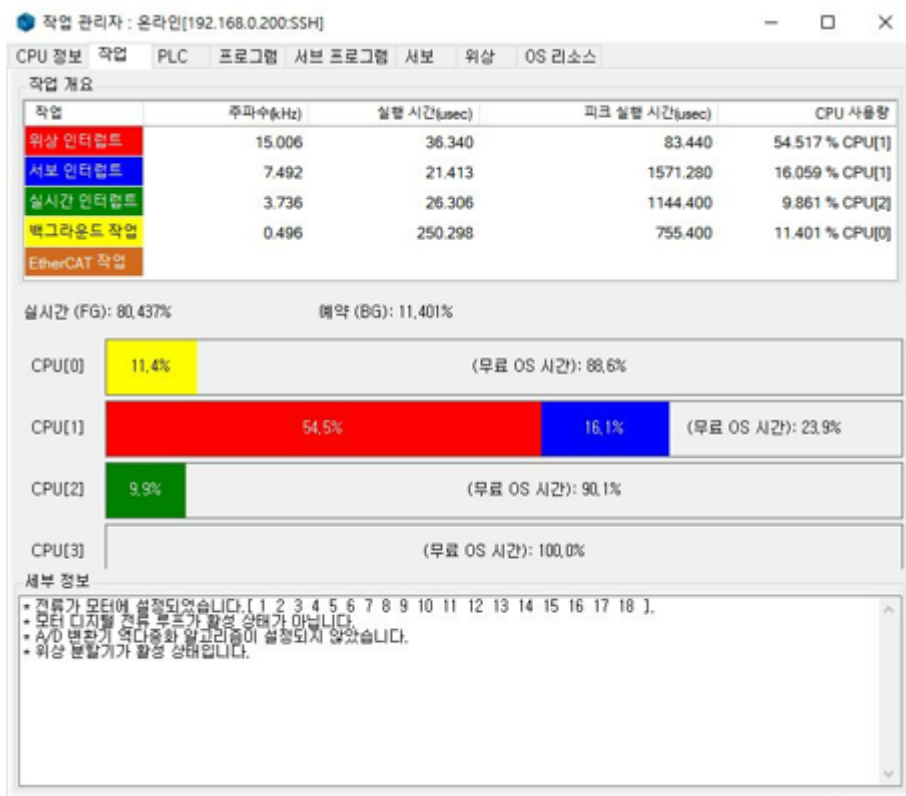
작업 관리자 : 온라인[192.168.0.200:SSH]

CPU 정보 | 작업 | PLC | 프로그램 | 서브 프로그램 | 서보 | 위상 | OS 리소스

작업 개요

| 작업 | 주파수(kHz) | 실행 시간(usec) | 피크 실행 시간(usec) | CPU 사용량 |
|---|---|---|---|---|
| 위상 인터럽트 | 15.006 | 36.340 | 83.440 | 54.517 % CPU[1] |
| 서보 인터럽트 | 7.492 | 21.413 | 1571.280 | 16.059 % CPU[1] |
| 실시간 인터럽트 | 3.736 | 26.306 | 1144.400 | 9.861 % CPU[2] |
| 백그라운드 작업 | 0.496 | 250.298 | 755.400 | 11.401 % CPU[0] |
| EtherCAT 작업 | | | | |

실시간 (FG): 80,437%

예약 (BG): 11,401%

CPU[0] 11,4% (무료 OS 시간): 88,6%

CPU[1] 54,5% 16,1% (무료 OS 시간): 23,9%

CPU[2] 9,9% (무료 OS 시간): 90,1%

CPU[3] (무료 OS 시간): 100,0%

세부 정보

• 전류가 모터에 설정되었습니다.[ 1 2 3 4 5 6 7 8 9 10 11 12 13 14 15 16 17 18 ].
• 모터 디지털 전류 루프가 활성 상태가 아닙니다.
• A/D 변환기 역다중화 알고리즘이 설정되지 않았습니다.
• 위상 분할기가 활성 상태입니다.